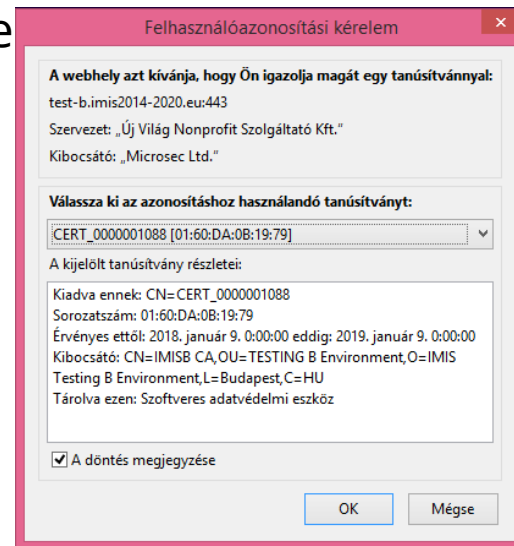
e

Felhasználóazonosítási kérelem

A webhely azt kívánja, hogy Ön igazolja magát egy tanúsítvánnyal:

test-b.imis2014-2020.eu:443

Szervezet: „Új Világ Nonprofit Szolgáltató Kft."

Kibocsátó: „Microsec Ltd."

Válassza ki az azonosításhoz használandó tanúsítványt:

CERT_0000001088 [01:60:DA:0B:19:79]

A kijelölt tanúsítvány részletei:

Kiadva ennek: CN=CERT_0000001088
Sorozatszám: 01:60:DA:0B:19:79
Érvényes ettől: 2018. január 9. 0:00:00 eddig: 2019. január 9. 0:00:00
Kibocsátó: CN=IMISB CA,OU=TESTING B Environment,O=IMIS Testing B Environment,L=Budapest,C=HU
Tárolva ezen: Szoftveres adatvédelmi eszköz

A döntés megjegyzése

OK

Mégse